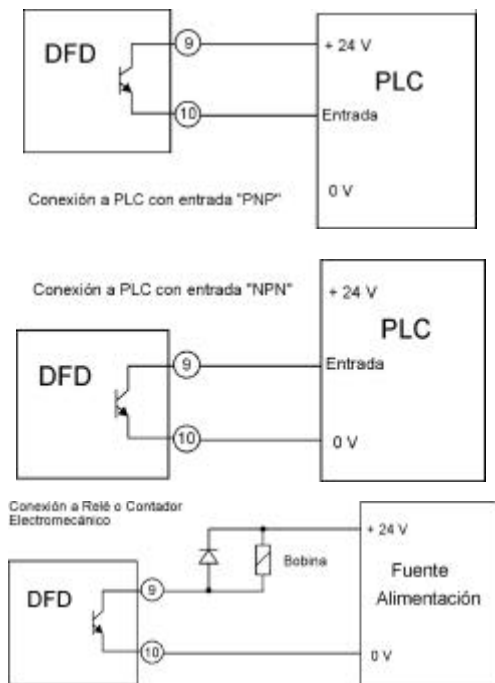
DFD

9

10

+ 24 V

PLC

Entrada

Conexión a PLC con entrada "PNP"

0 V

Conexión a PLC con entrada "NPN"

+ 24 V

PLC

DFD

9

Entrada

10

0 V

Conexión a Relé o Contador Electromecánico

+ 24 V

Bobina

Fuente Alimentación

DFD

9

10

0 V